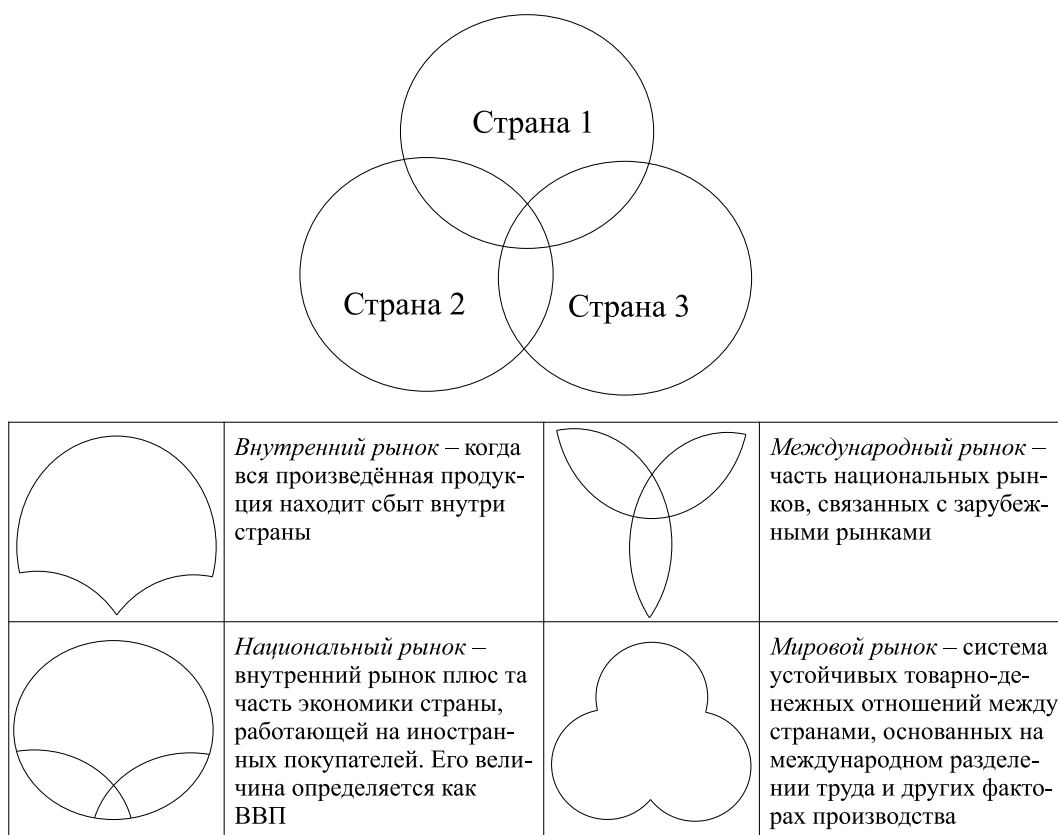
Страна 1

Страна 2

Страна 3

| | | | |
|---|---|---|---|
| | *Внутренний рынок* – когда вся произведённая продукция находит сбыт внутри страны | | *Международный рынок* – часть национальных рынков, связанных с зарубежными рынками |
| | *Национальный рынок* – внутренний рынок плюс та часть экономики страны, работающей на иностранных покупателей. Его величина определяется как ВВП | | *Мировой рынок* – система устойчивых товарно-денежных отношений между странами, основанных на международном разделении труда и других факторах производства |